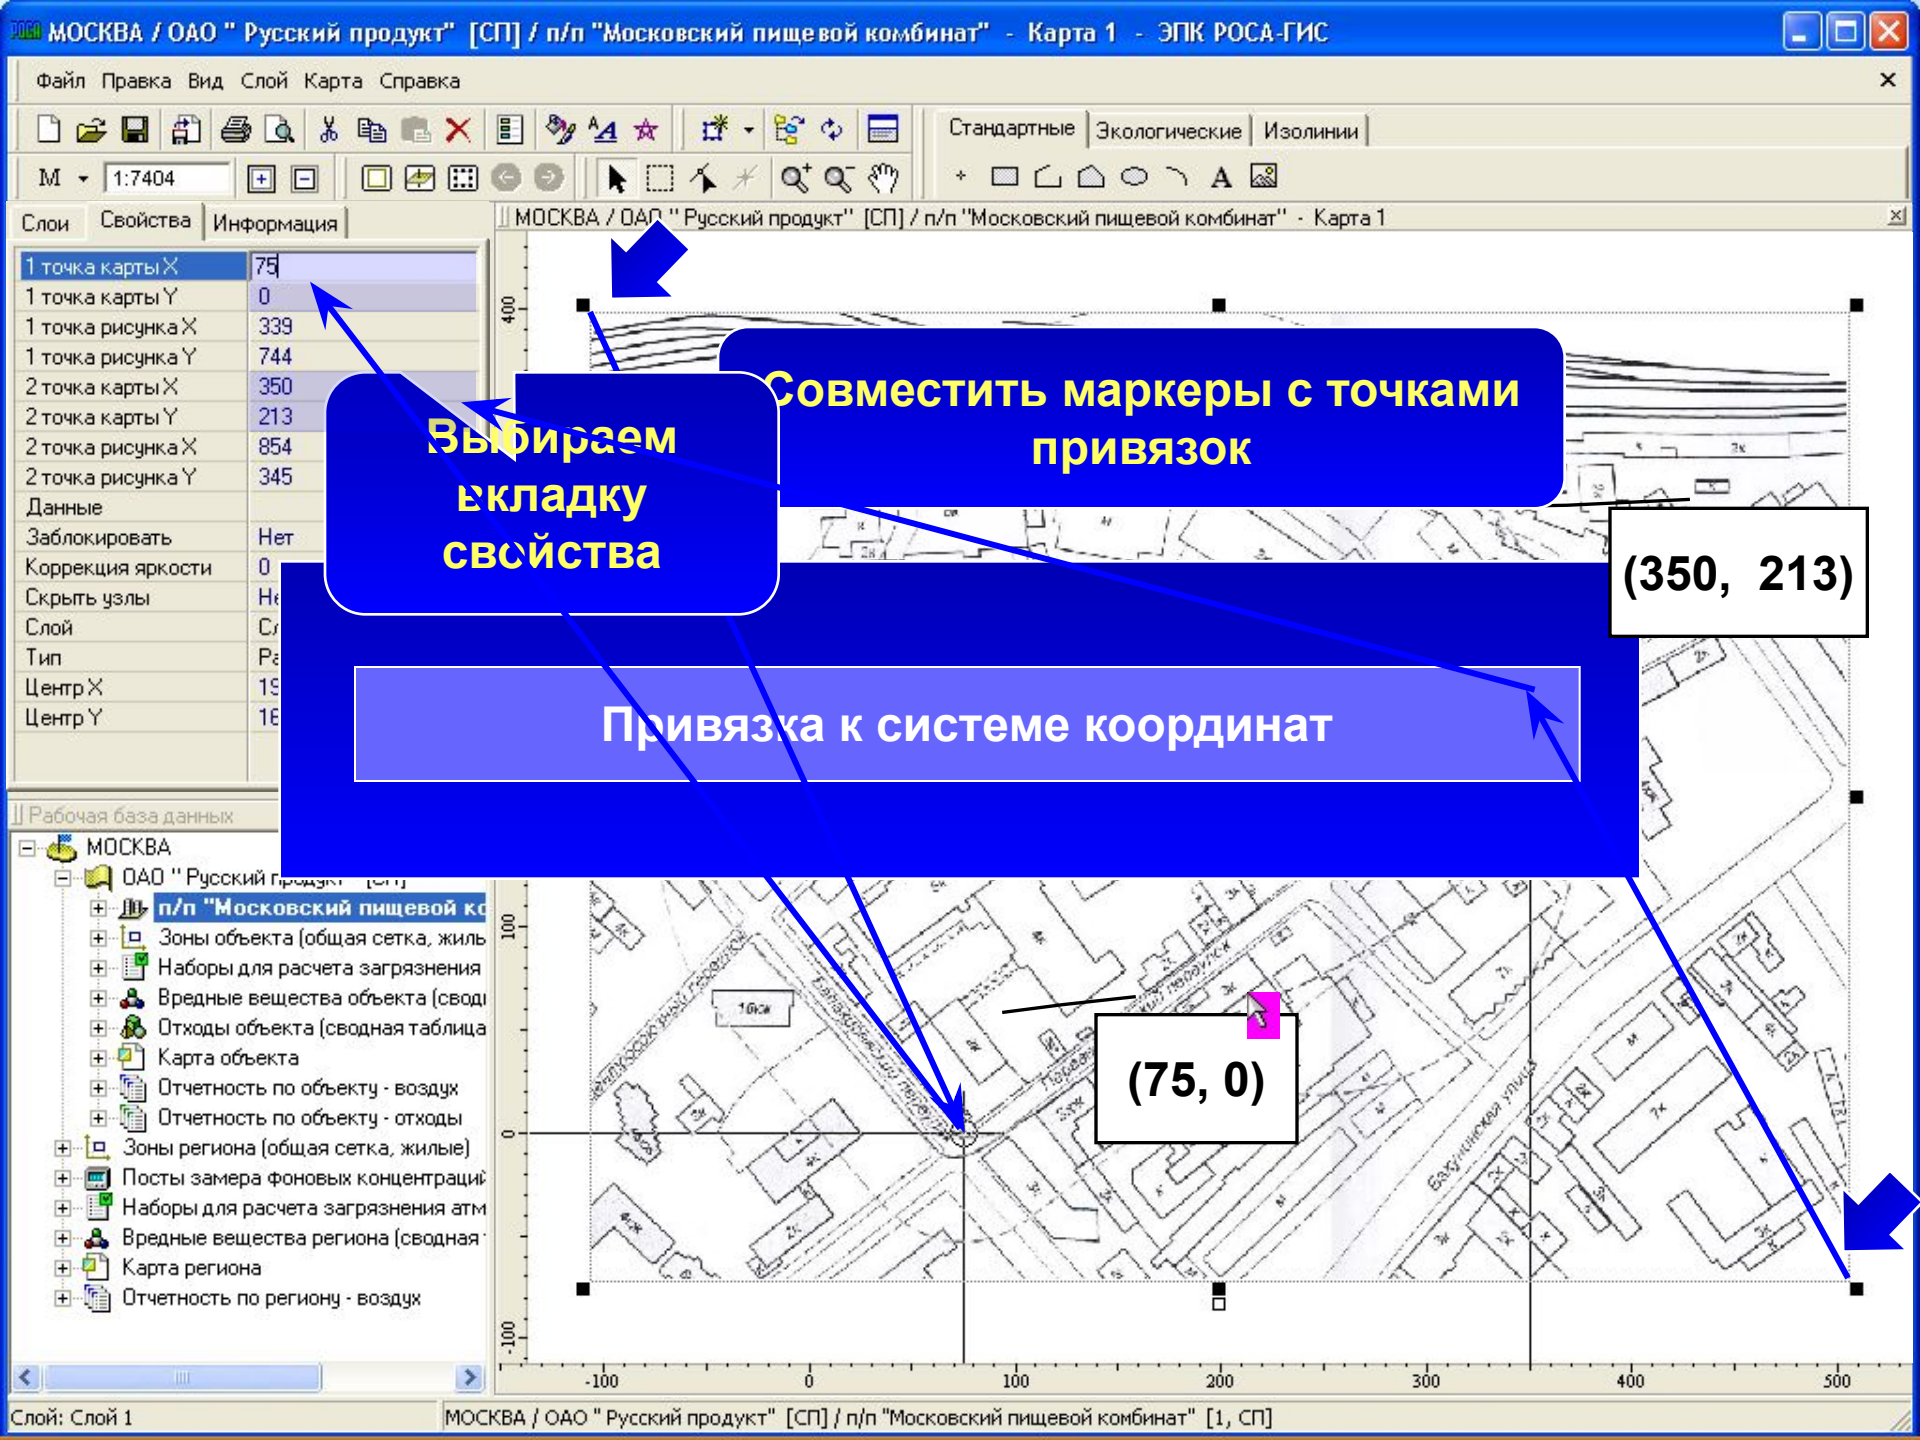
МОСКВА / ОАО " Русский продукт" [СП] / п/п "Московский пищевой комбинат" - Карта 1 - ЭПК РОСА-ГИС

Файл Правка Вид Слой Карта Справка

Стандартные Экологические Изолинии

М 1:7404

Слои Свойства Информация

МОСКВА / ОАО " Русский продукт" [СП] / п/п "Московский пищевой комбинат" - Карта 1

| | |
|---|---|
| 1 точка карты X | 75 |
| 1 точка карты Y | 0 |
| 1 точка рисунка X | 339 |
| 1 точка рисунка Y | 744 |
| 2 точка карты X | 350 |
| 2 точка карты Y | 213 |
| 2 точка рисунка X | 854 |
| 2 точка рисунка Y | 345 |
| Данные | |
| Заблокировать | Нет |
| Коррекция яркости | 0 |
| Скрыть узлы | Не |
| Слой | Сл |
| Тип | Ра |
| Центр X | 19 |
| Центр Y | 16 |

Выбираем вкладку свойства

Совместить маркеры с точками привязок

(350, 213)

Привязка к системе координат

(75, 0)

Рабочая база данных

МОСКВА
ОАО " Русский продукт" [СП]
п/п "Московский пищевой ко
Зоны объекта (общая сетка, жиль
Наборы для расчета загрязнения
Вредные вещества объекта (своді
Отходы объекта (сводная таблица
Карта объекта
Отчетность по объекту - воздух
Отчетность по объекту - отходы
Зоны региона (общая сетка, жилые)
Посты замера фоновых концентраций
Наборы для расчета загрязнения атм
Вредные вещества региона (сводная
Карта региона
Отчетность по региону - воздух

400
100
0
-100

-100 0 100 200 300 400 500

Слой: Слой 1
МОСКВА / ОАО " Русский продукт" [СП] / п/п "Московский пищевой комбинат" [1, СП]